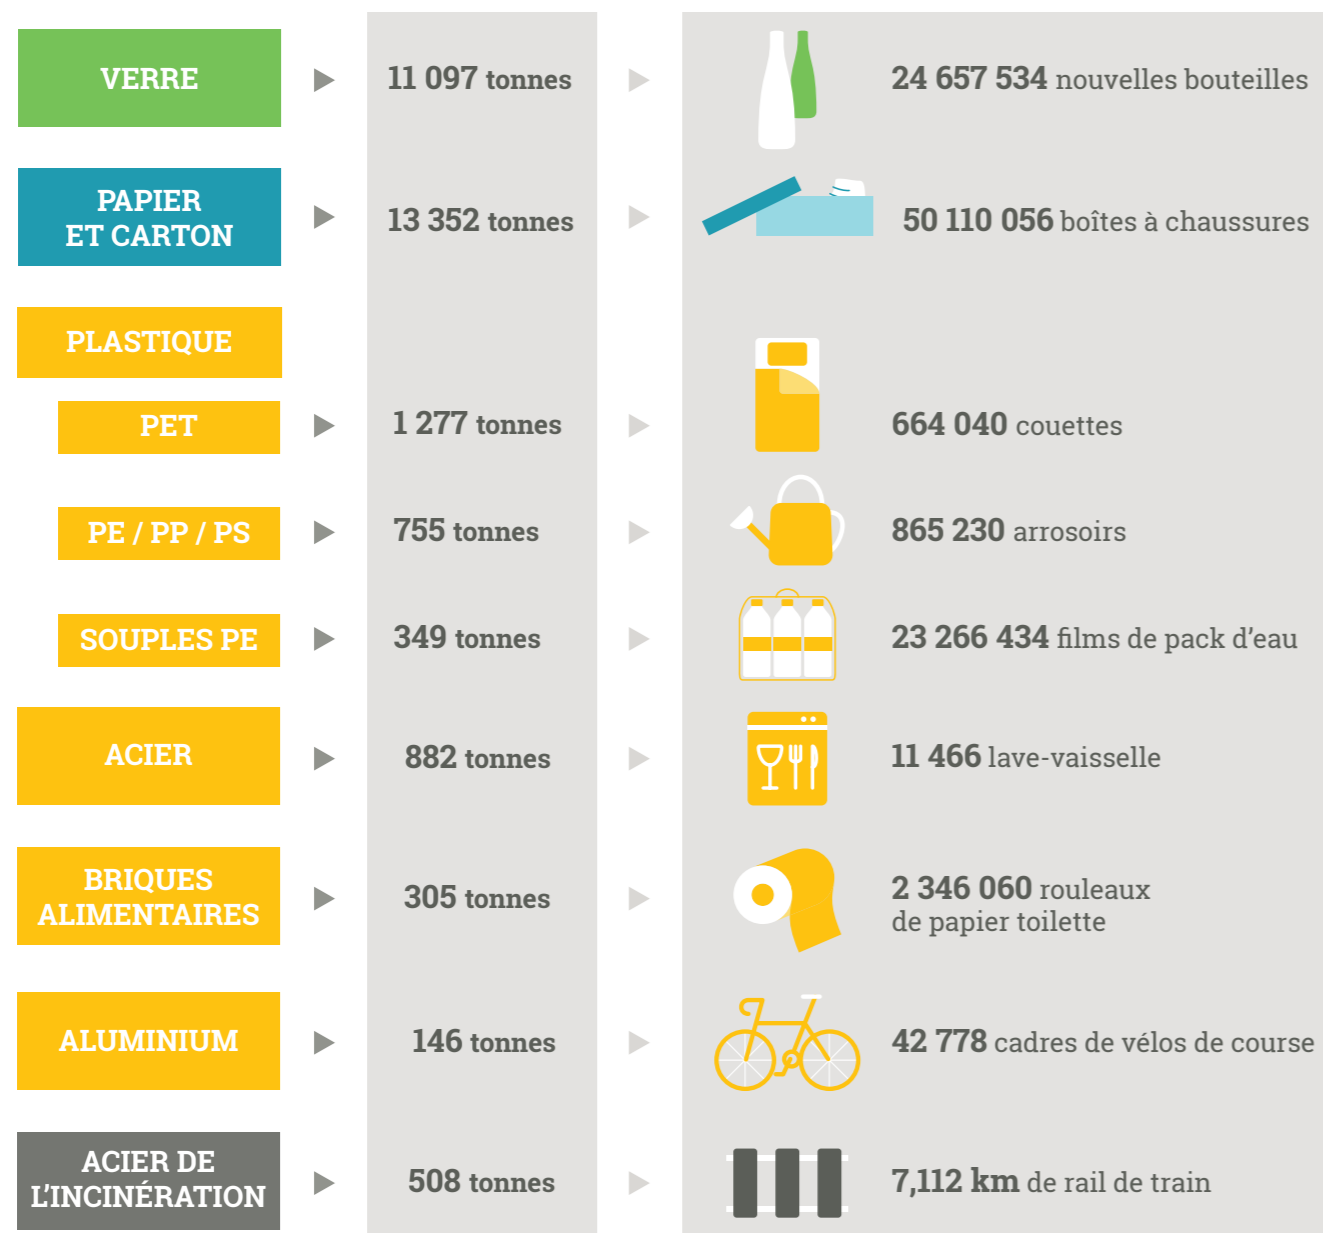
| | | |
|---|---|---|
| VERRE | 11 097 tonnes | 24 657 534 nouvelles bouteilles |
| PAPIER ET CARTON | 13 352 tonnes | 50 110 056 boîtes à chaussures |
| PLASTIQUE | | |
| PET | 1 277 tonnes | 664 040 couettes |
| PE / PP / PS | 755 tonnes | 865 230 arrosoirs |
| SOUPLES PE | 349 tonnes | 23 266 434 films de pack d'eau |
| ACIER | 882 tonnes | 11 466 lave-vaisselle |
| BRIQUES ALIMENTAIRES | 305 tonnes | 2 346 060 rouleaux de papier toilette |
| ALUMINIUM | 146 tonnes | 42 778 cadres de vélos de course |
| ACIER DE L'INCINÉRATION | 508 tonnes | 7,112 km de rail de train |